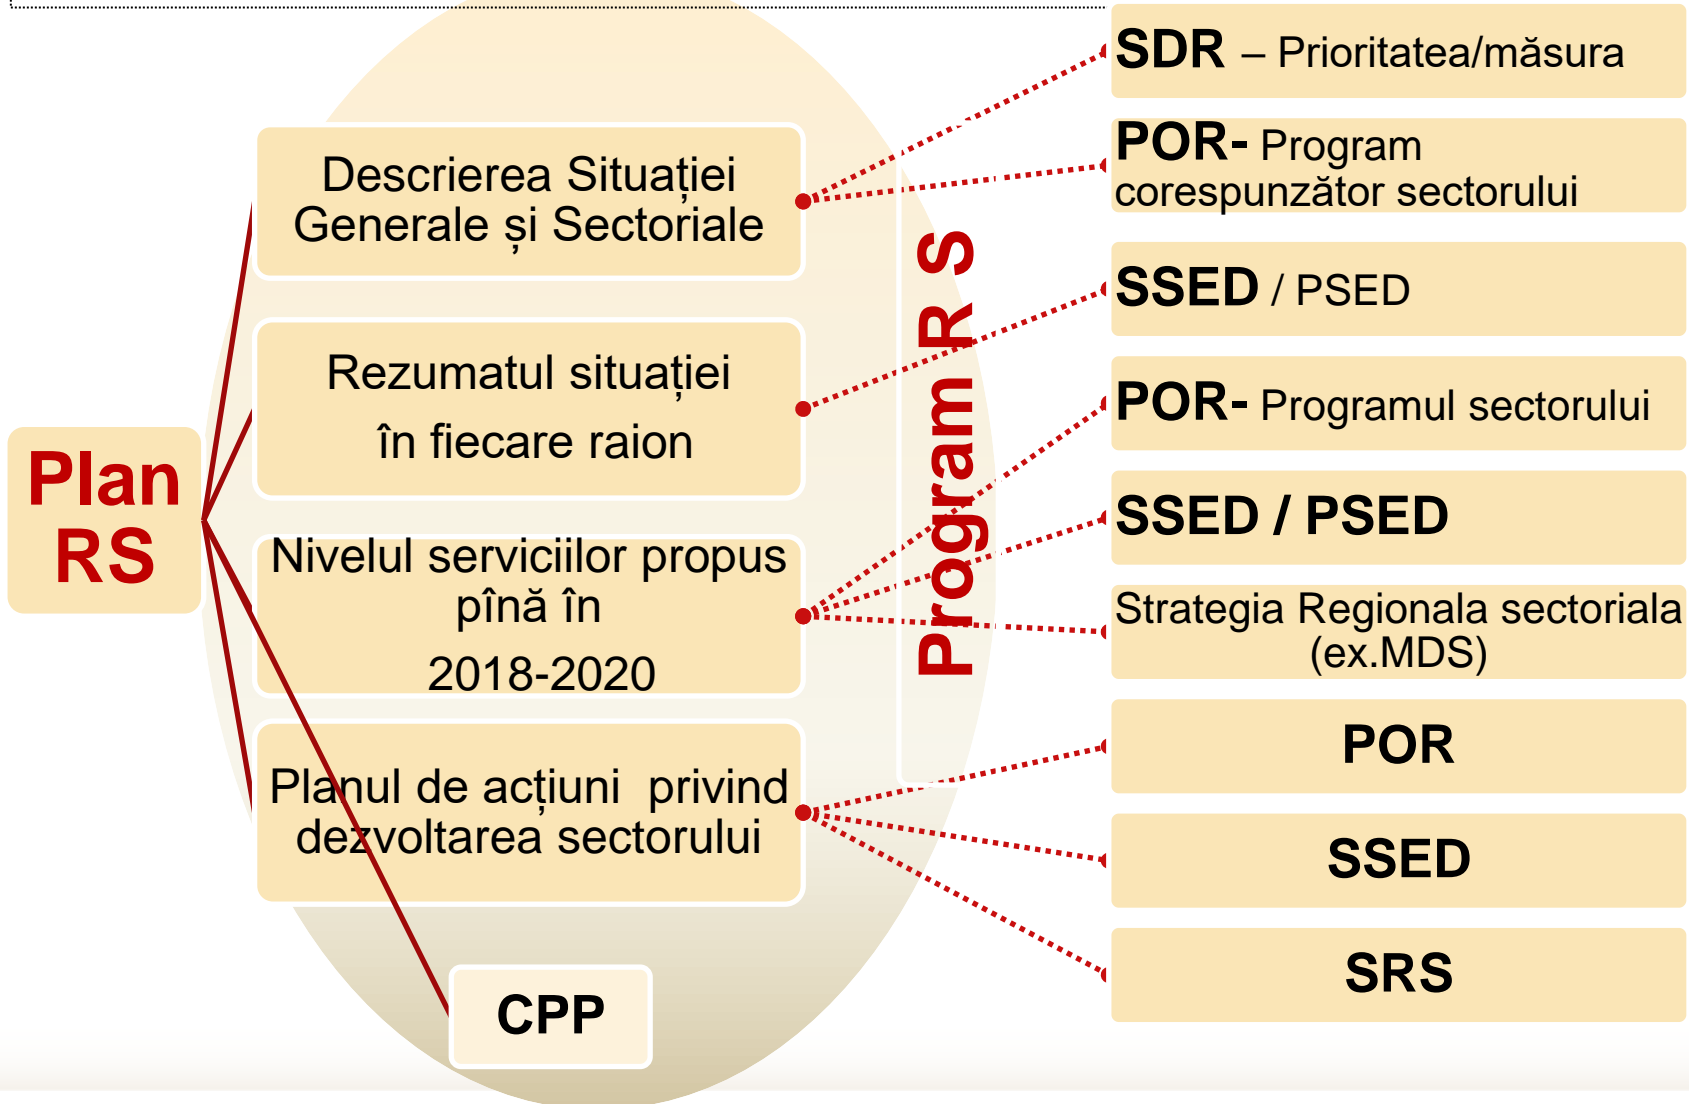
Plan RS

Descrierea Situației Generale și Sectoriale

Rezumatul situației în fiecare raion

Nivelul serviciilor propus pînă în 2018-2020

Planul de acțiuni privind dezvoltarea sectorului

CPP

Program R S

SDR – Prioritatea/măsura

POR- Program corespunzător sectorului

SSED / PSED

POR- Programul sectorului

SSED / PSED

Strategia Regionala sectoriala (ex.MDS)

POR

SSED

SRS